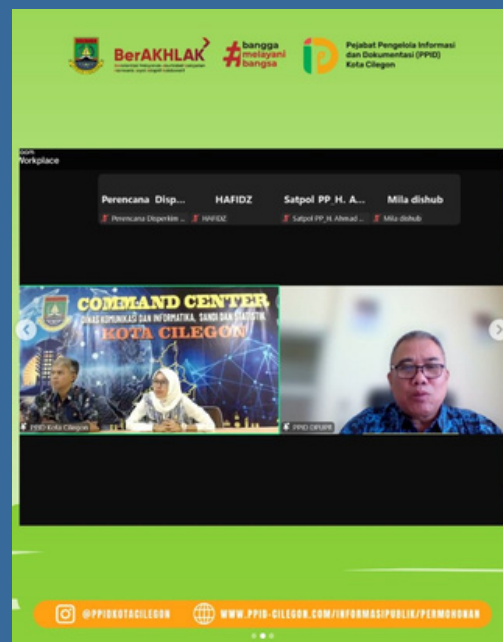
BerAKHLAK

#bangga melayani bangsa

Pejabat Pengelola Informasi dan Dokumentasi (PPID) Kota Cilegon

oom Workplace

Perencana Disp... HAFIDZ Satpol PP_H. A... Mila dishub

Perencana Disperkim ... HAFIDZ Satpol PP_H. Ahmad ... Mila dishub

COMMAND CENTER

DINAS KOMUNIKASI DAN INFORMATIKA, SANDI DAN STATISTIK

KOTA CILEGON

PPID Kota Cilegon

PPID DPUPR

@PPIDKOTACILEGON

WWW.PPID-CILEGON.COM/INFORMASIPUBLIK/PERMOHONAN